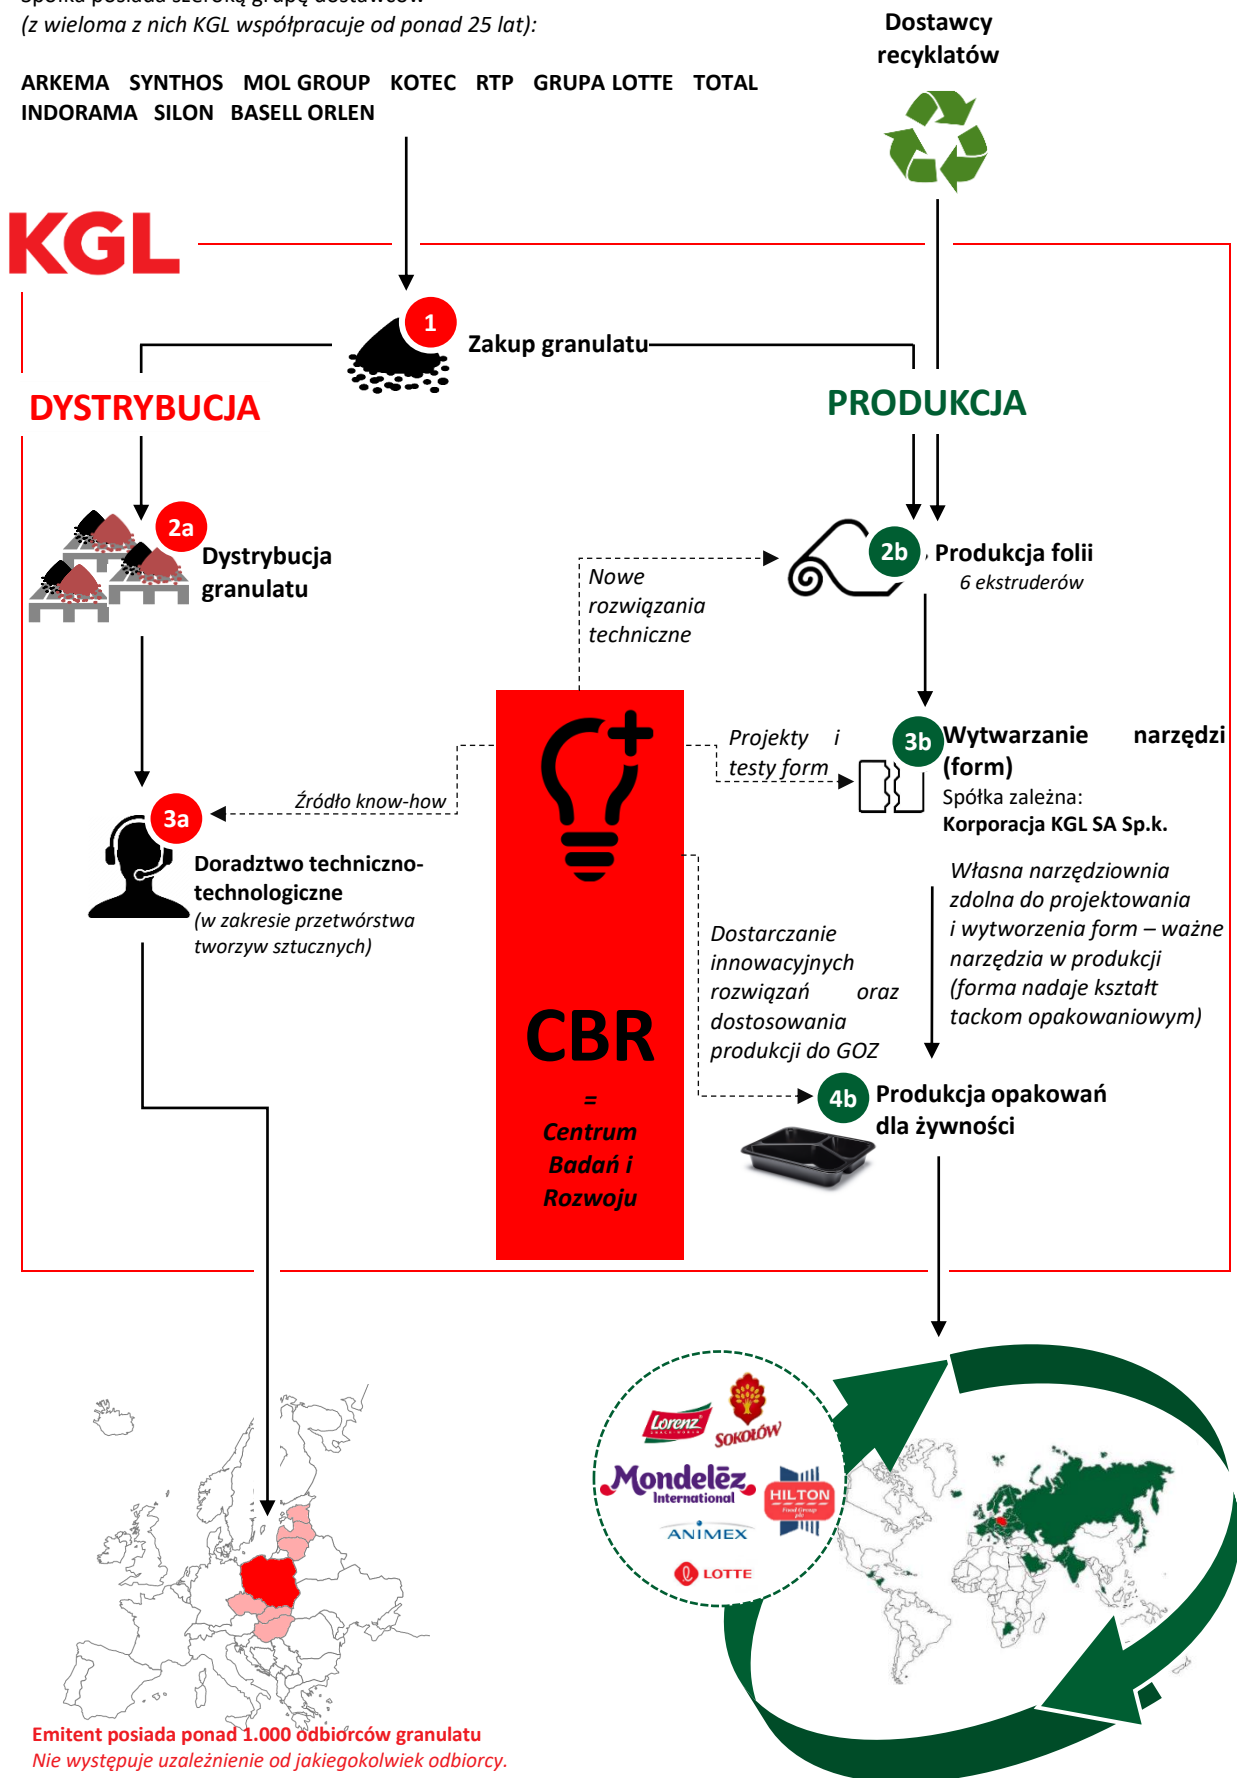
(z wieloma z nich KGL współpracuje od ponad 25 lat):

ARKEMA SYNTHOS MOL GROUP KOTEC RTP GRUPA LOTTE TOTAL INDORAMA SILON BASELL ORLEN

Dostawcy recyklatów

KGL

1 Zakup granulatu

DYSTRYBUCJA

PRODUKCJA

2a Dystrybucja granulatu

Nowe rozwiązania techniczne

2b Produkcja folii
6 ekstruderów

Projekty i testy form

3b Wytwarzanie narzędzi (form)
Spółka zależna:
Korporacja KGL SA Sp.k.

Źródło know-how

3a Doradztwo techniczno-technologiczne
(w zakresie przetwórstwa tworzyw sztucznych)

Własna narzędziownia zdolna do projektowania i wytworzenia form – ważne narzędzia w produkcji (forma nadaje kształt tackom opakowaniowym)

Dostarczanie innowacyjnych rozwiązań oraz dostosowania produkcji do GOZ

CBR
=
Centrum Badań i Rozwoju

4b Produkcja opakowań dla żywności

Lorenz
SOKOŁÓW
Mondelēz International
HILTON
ANIMEX
LOTTE

Emitent posiada ponad 1.000 odbiorców granulatu
Nie występuje uzależnienie od jakiegokolwiek odbiorcy.